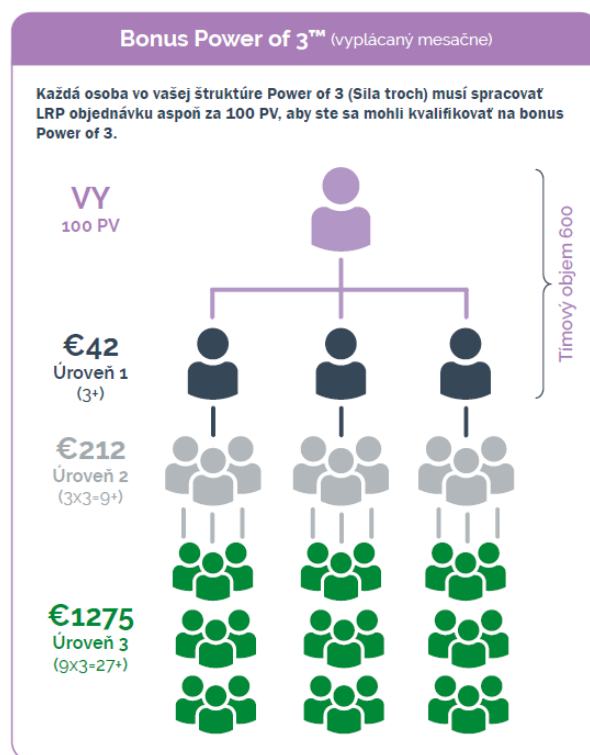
Bonus Power of 3™ (vyplácaný mesačne)

Každá osoba vo vašej štruktúre Power of 3 (Sila troch) musí spracovať LRP objednávku aspoň za 100 PV, aby ste sa mohli kvalifikovať na bonus Power of 3.

VY
100 PV

Tímový objem 600

€42
Úroveň 1
(3+)

€212
Úroveň 2
(3x3=9+)

€1275
Úroveň 3
(9x3=27+)